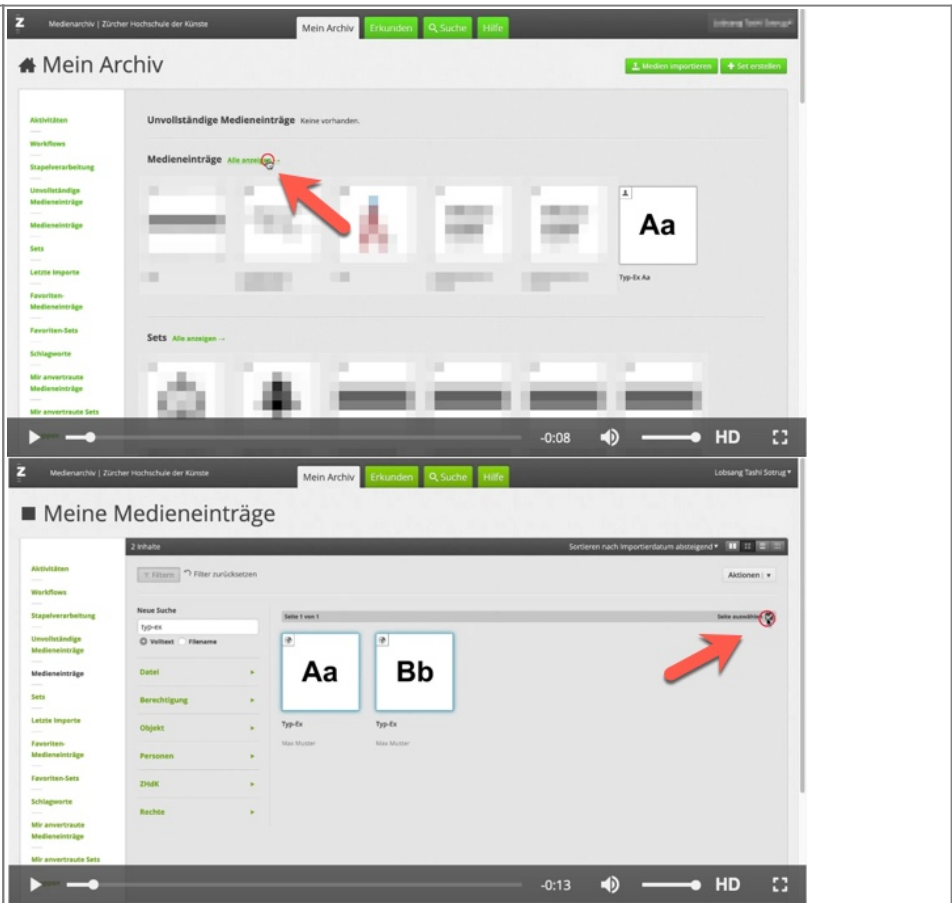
Z Medienarchiv | Zürcher Hochschule der Künste

Mein Archiv Erkunden Suche Hilfe

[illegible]

Mein Archiv

Medien importieren Set erstellen

Aktivitäten
Workflows
Stapelverarbeitung
Unvollständige Medieneinträge
Medieneinträge
Sets
Letzte Importe
Favoriten-Medieneinträge
Favoriten-Sets
Schlagworte
Mir anvertraute Medieneinträge
Mir anvertraute Sets

Unvollständige Medieneinträge Keine vorhanden.

Medieneinträge Alle anzeigen →

Aa

Typ-Ex Aa

Sets Alle anzeigen →

-0:08 HD

Z Medienarchiv | Zürcher Hochschule der Künste

Mein Archiv Erkunden Suche Hilfe

Lobsang Tashi Sotrug

Meine Medieneinträge

2 Inhalte

Sortieren nach Importierdatum absteigend

Filtern Filter zurücksetzen

Aktionen

Aktivitäten
Workflows
Stapelverarbeitung
Unvollständige Medieneinträge
Medieneinträge
Sets
Letzte Importe
Favoriten-Medieneinträge
Favoriten-Sets
Schlagworte
Mir anvertraute Medieneinträge
Mir anvertraute Sets

Neue Suche
typ-ex
Volltext Filename

Datei
Berechtigung
Objekt
Personen
ZHdK
Rechte

Seite 1 von 1

Seite auswählen

Aa

Bb

Typ-Ex
Max Muster

Typ-Ex
Max Muster

-0:13 HD